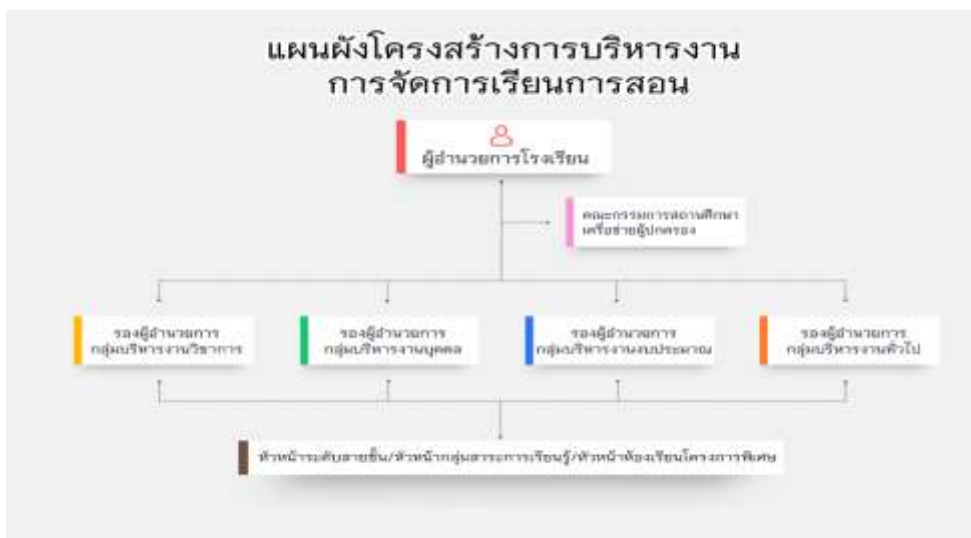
แผนผังโครงสร้างการบริหารงาน
การจัดการเรียนการสอน

ผู้อำนวยการโรงเรียน

คณะกรรมการสถานศึกษา
เครือข่ายผู้ปกครอง

รองผู้อำนวยการ
กลุ่มบริหารงานวิชาการ

รองผู้อำนวยการ
กลุ่มบริหารงานบุคคล

รองผู้อำนวยการ
กลุ่มบริหารงานงบประมาณ

รองผู้อำนวยการ
กลุ่มบริหารงานทั่วไป

หัวหน้าระดับสายชั้น/หัวหน้ากลุ่มสาระการเรียนรู้/หัวหน้าห้องเรียนโครงการพิเศษ